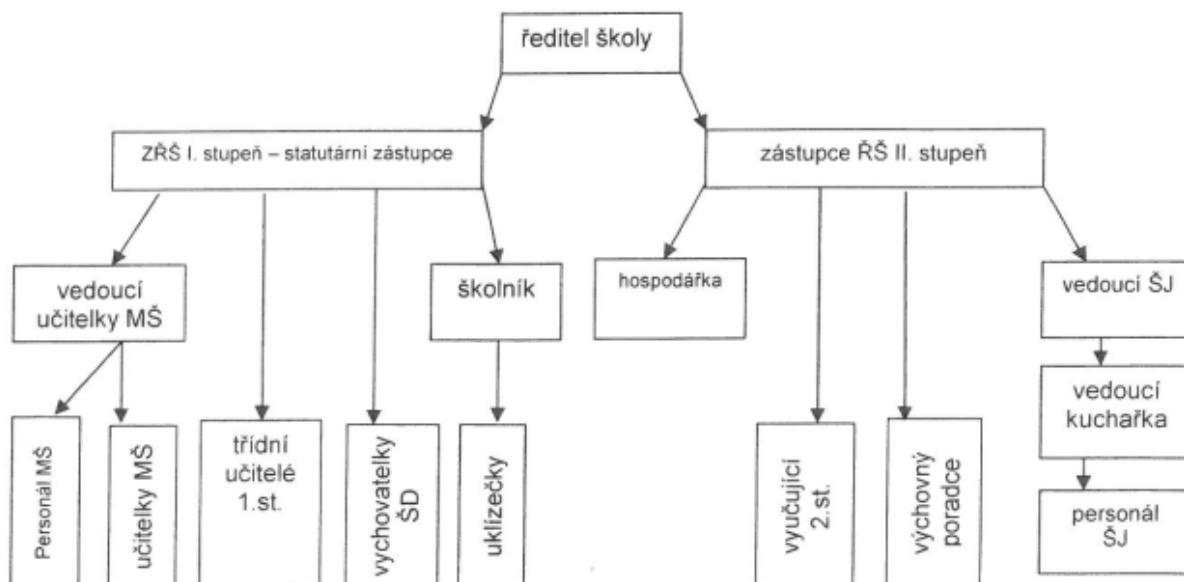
ředitel školy

ZŘŠ I. stupeň – statutární zástupce

zástupce ŘŠ II. stupeň

vedoucí učitelky MŠ

školník

hospodářka

vedoucí ŠJ

vedoucí kuchařka

Personál MŠ

učitelky MŠ

třídní učitelé 1.st.

vychovatelky ŠD

uklízečky

vyučující 2.st.

výchovný poradce

personál ŠJ